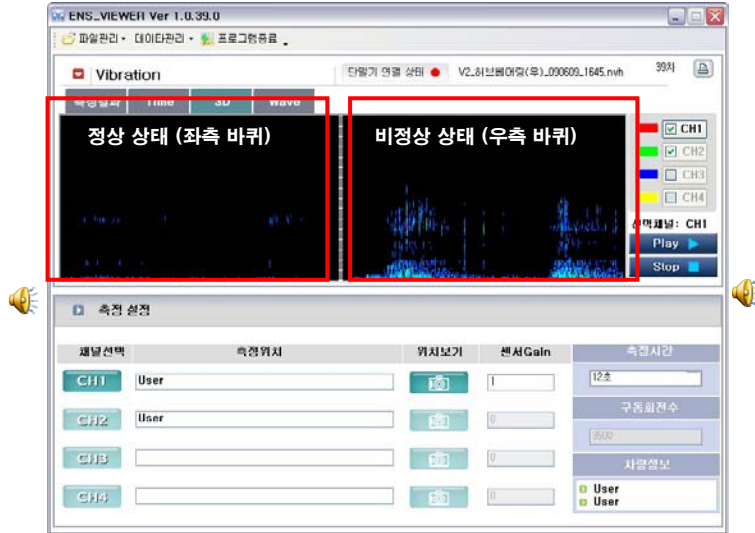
ENS_VIEWER Ver 1.0.39.0

파일관리 · 데이터관리 · 프로그램종료

Vibration

단말기 연결 상태 ● V2_허브볼어장(우)_090609_1645.nvh

39차

측정결과 Time 3D Wave

정상 상태 (좌측 바퀴)

비정상 상태 (우측 바퀴)

CH1
CH2
CH3
CH4

선택채널 : CH1

Play

Stop

측정 설정

| 채널선택 | 측정위치 | 위치보기 | 센서Gain |
|---|---|---|---|
| CH1 | User | | 1 |
| CH2 | User | | 0 |
| CH3 | | | 0 |
| CH4 | | | 0 |

측정시간

12초

구동회전수

3500

차량정보

User
User